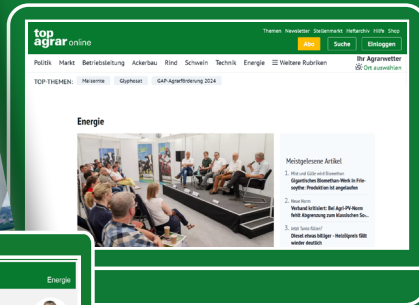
top agrar online

Themen Newsletter Stellenmarkt Hefte Hilfe Shop

Abo Suche Einloggen

Politik Markt Betriebsleitung Ackerbau Rind Schwein Technik Energie ☰ Weitere Rubriken

Ihr Agrarwetter
Ort auswählen

TOP-THEMEN: Maisernte Glyphosat GAP-Agrarförderung 2024

Energie

Meistgelesene Artikel

1. Mist und Gülle wird Biomethan
Gigantisches Biomethan-Werk in Friesoythe: Produktion ist angelaufen

2. Neue Norm
Verband kritisiert: Bei Agri-PV-Norm fehlt Abgrenzung zum klassischen So...

3. Jetzt Tanks füllen!
Diesel etwas billiger - Heizölpreis fällt wieder deutlich

Energie